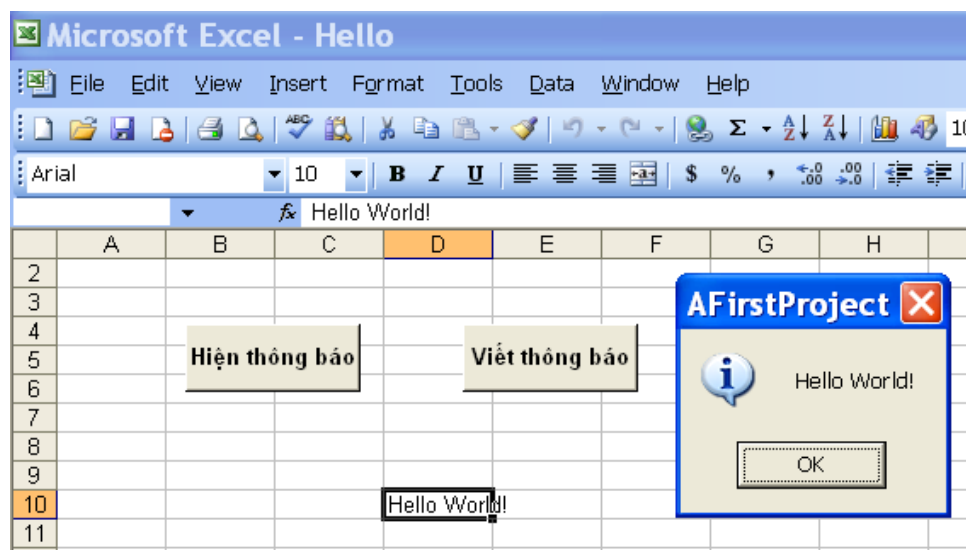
Microsoft Excel - Hello

File Edit View Insert Format Tools Data Window Help

Arial 10 B I U $ %

fx Hello World!

| | A | B | C | D | E | F | G | H |
|---|---|---|---|---|---|---|---|---|
| 2 | | | | | | | | |
| 3 | | | | | | | | |
| 4 | | | | | | | | |
| 5 | | | | | | | | |
| 6 | | | | | | | | |
| 7 | | | | | | | | |
| 8 | | | | | | | | |
| 9 | | | | | | | | |
| 10 | | | | Hello World! | | | | |
| 11 | | | | | | | | |

Hiện thông báo

Viết thông báo

AFirstProject

Hello World!

OK